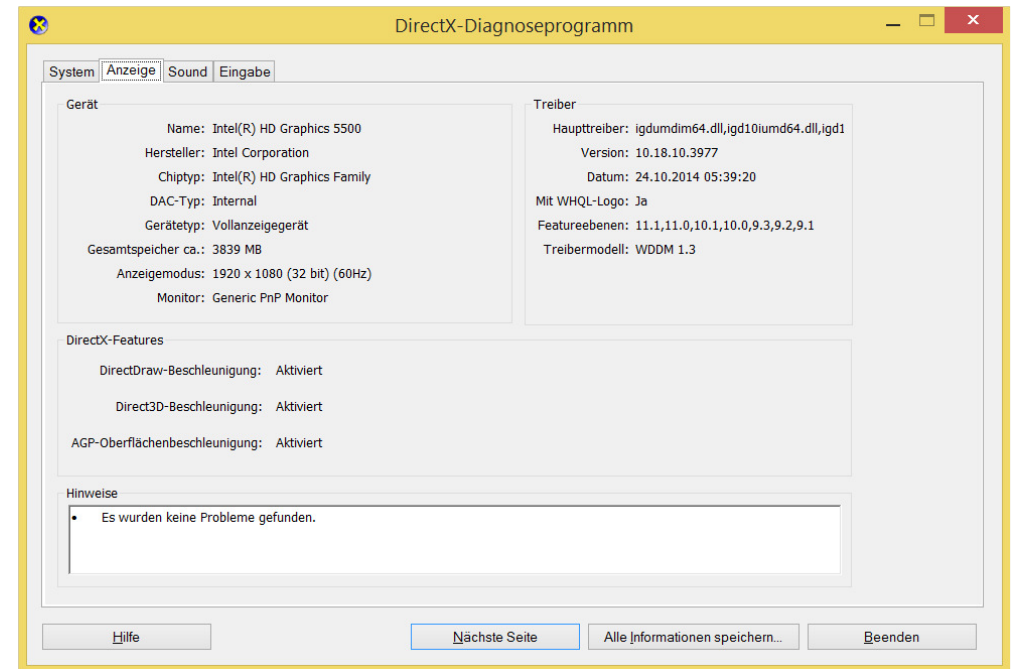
DirectX-Diagnoseprogramm

System | Anzeige | Sound | Eingabe

Gerät

Name: Intel(R) HD Graphics 5500
Hersteller: Intel Corporation
Chiptyp: Intel(R) HD Graphics Family
DAC-Typ: Internal
Gerätetyp: Vollanzeigegerät
Gesamtspeicher ca.: 3839 MB
Anzeigemodus: 1920 x 1080 (32 bit) (60Hz)
Monitor: Generic PnP Monitor

Treiber

Haupttreiber: igdumdim64.dll,igd10iumd64.dll,igd1
Version: 10.18.10.3977
Datum: 24.10.2014 05:39:20
Mit WHQL-Logo: Ja
Featureebenen: 11.1,11.0,10.1,10.0,9.3,9.2,9.1
Treibermodell: WDDM 1.3

DirectX-Features

DirectDraw-Beschleunigung: Aktiviert
Direct3D-Beschleunigung: Aktiviert
AGP-Oberflächenbeschleunigung: Aktiviert

Hinweise

• Es wurden keine Probleme gefunden.

Hilfe | Nächste Seite | Alle Informationen speichern... | Beenden